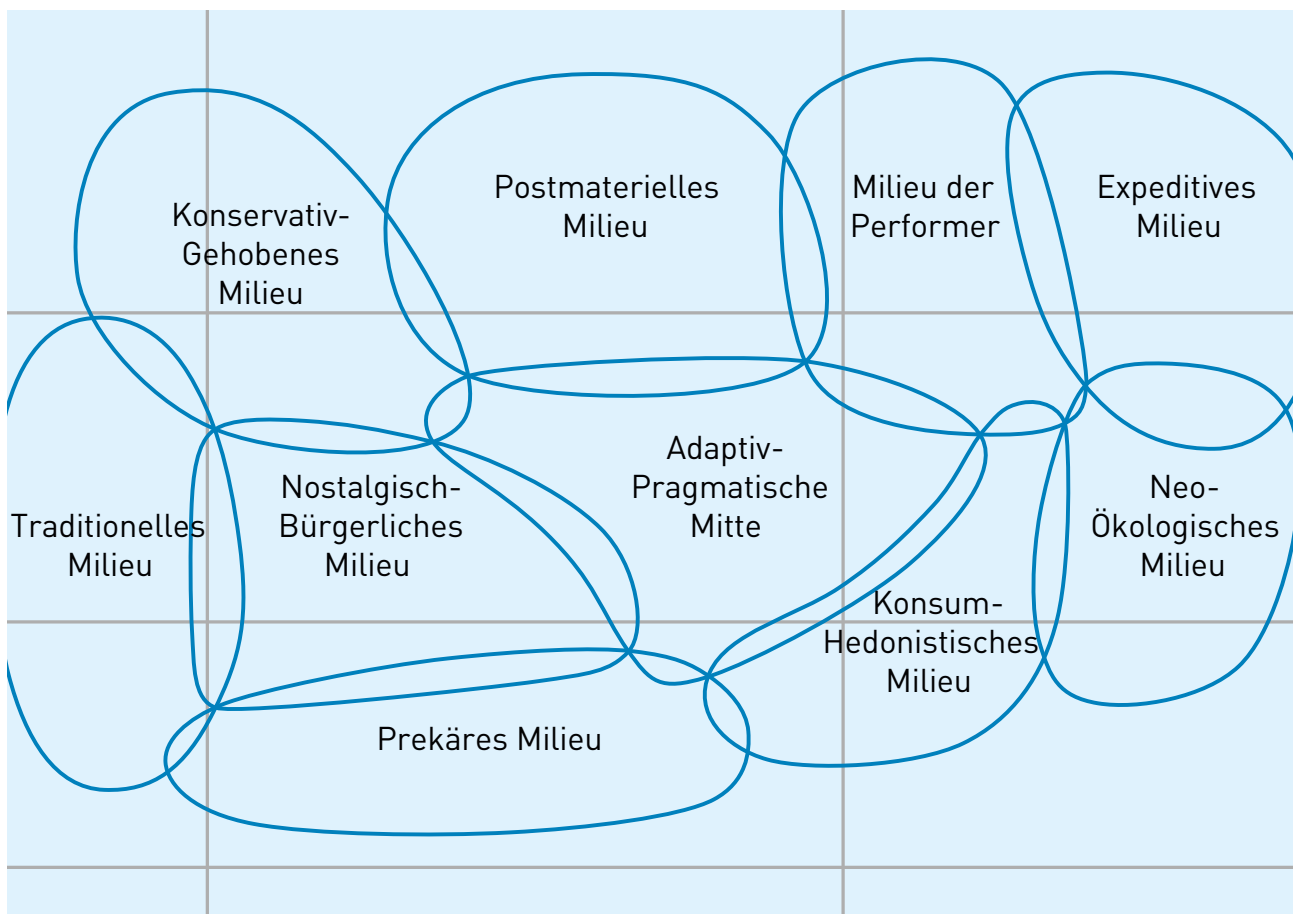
Postmaterielles Milieu

Milieu der Performer

Expeditives Milieu

Konservativ-Gehobenes Milieu

Adaptiv-Pragmatische Mitte

Traditionelles Milieu

Nostalgisch-Bürgerliches Milieu

Neo-Ökologisches Milieu

Konsum-Hedonistisches Milieu

Prekäres Milieu